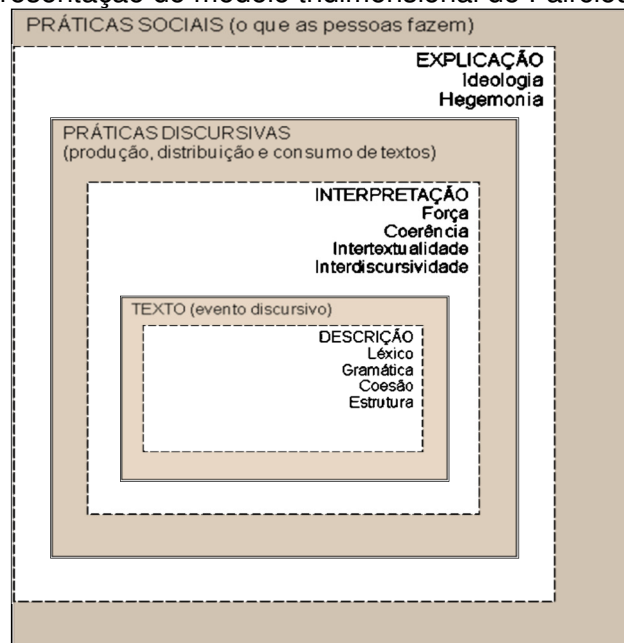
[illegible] do modelo tridimensional de Fairclo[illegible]

PRÁTICAS SOCIAIS (o que as pessoas fazem)

EXPLICAÇÃO
Ideologia
Hegemonia

PRÁTICAS DISCURSIVAS
(produção, distribuição e consumo de textos)

INTERPRETAÇÃO
Força
Coerência
Intertextualidade
Interdiscursividade

TEXTO (evento discursivo)

DESCRIÇÃO
Léxico
Gramática
Coesão
Estrutura